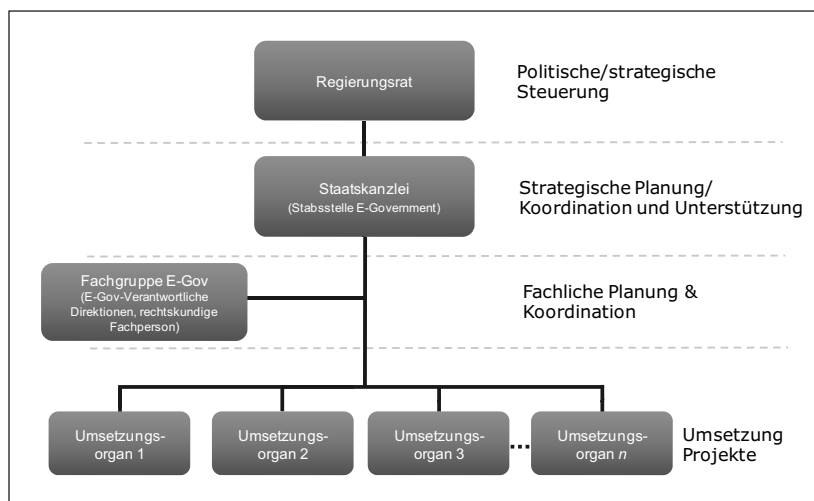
Regierungsrat

Politische/strategische Steuerung

Staatskanzlei
(Stabsstelle E-Government)

Strategische Planung/ Koordination und Unterstützung

Fachgruppe E-Gov
(E-Gov-Verantwortliche Direktionen, rechtskundige Fachperson)

Fachliche Planung & Koordination

Umsetzungs-organ 1

Umsetzungs-organ 2

Umsetzungs-organ 3

....

Umsetzungs-organ $n$

Umsetzung Projekte